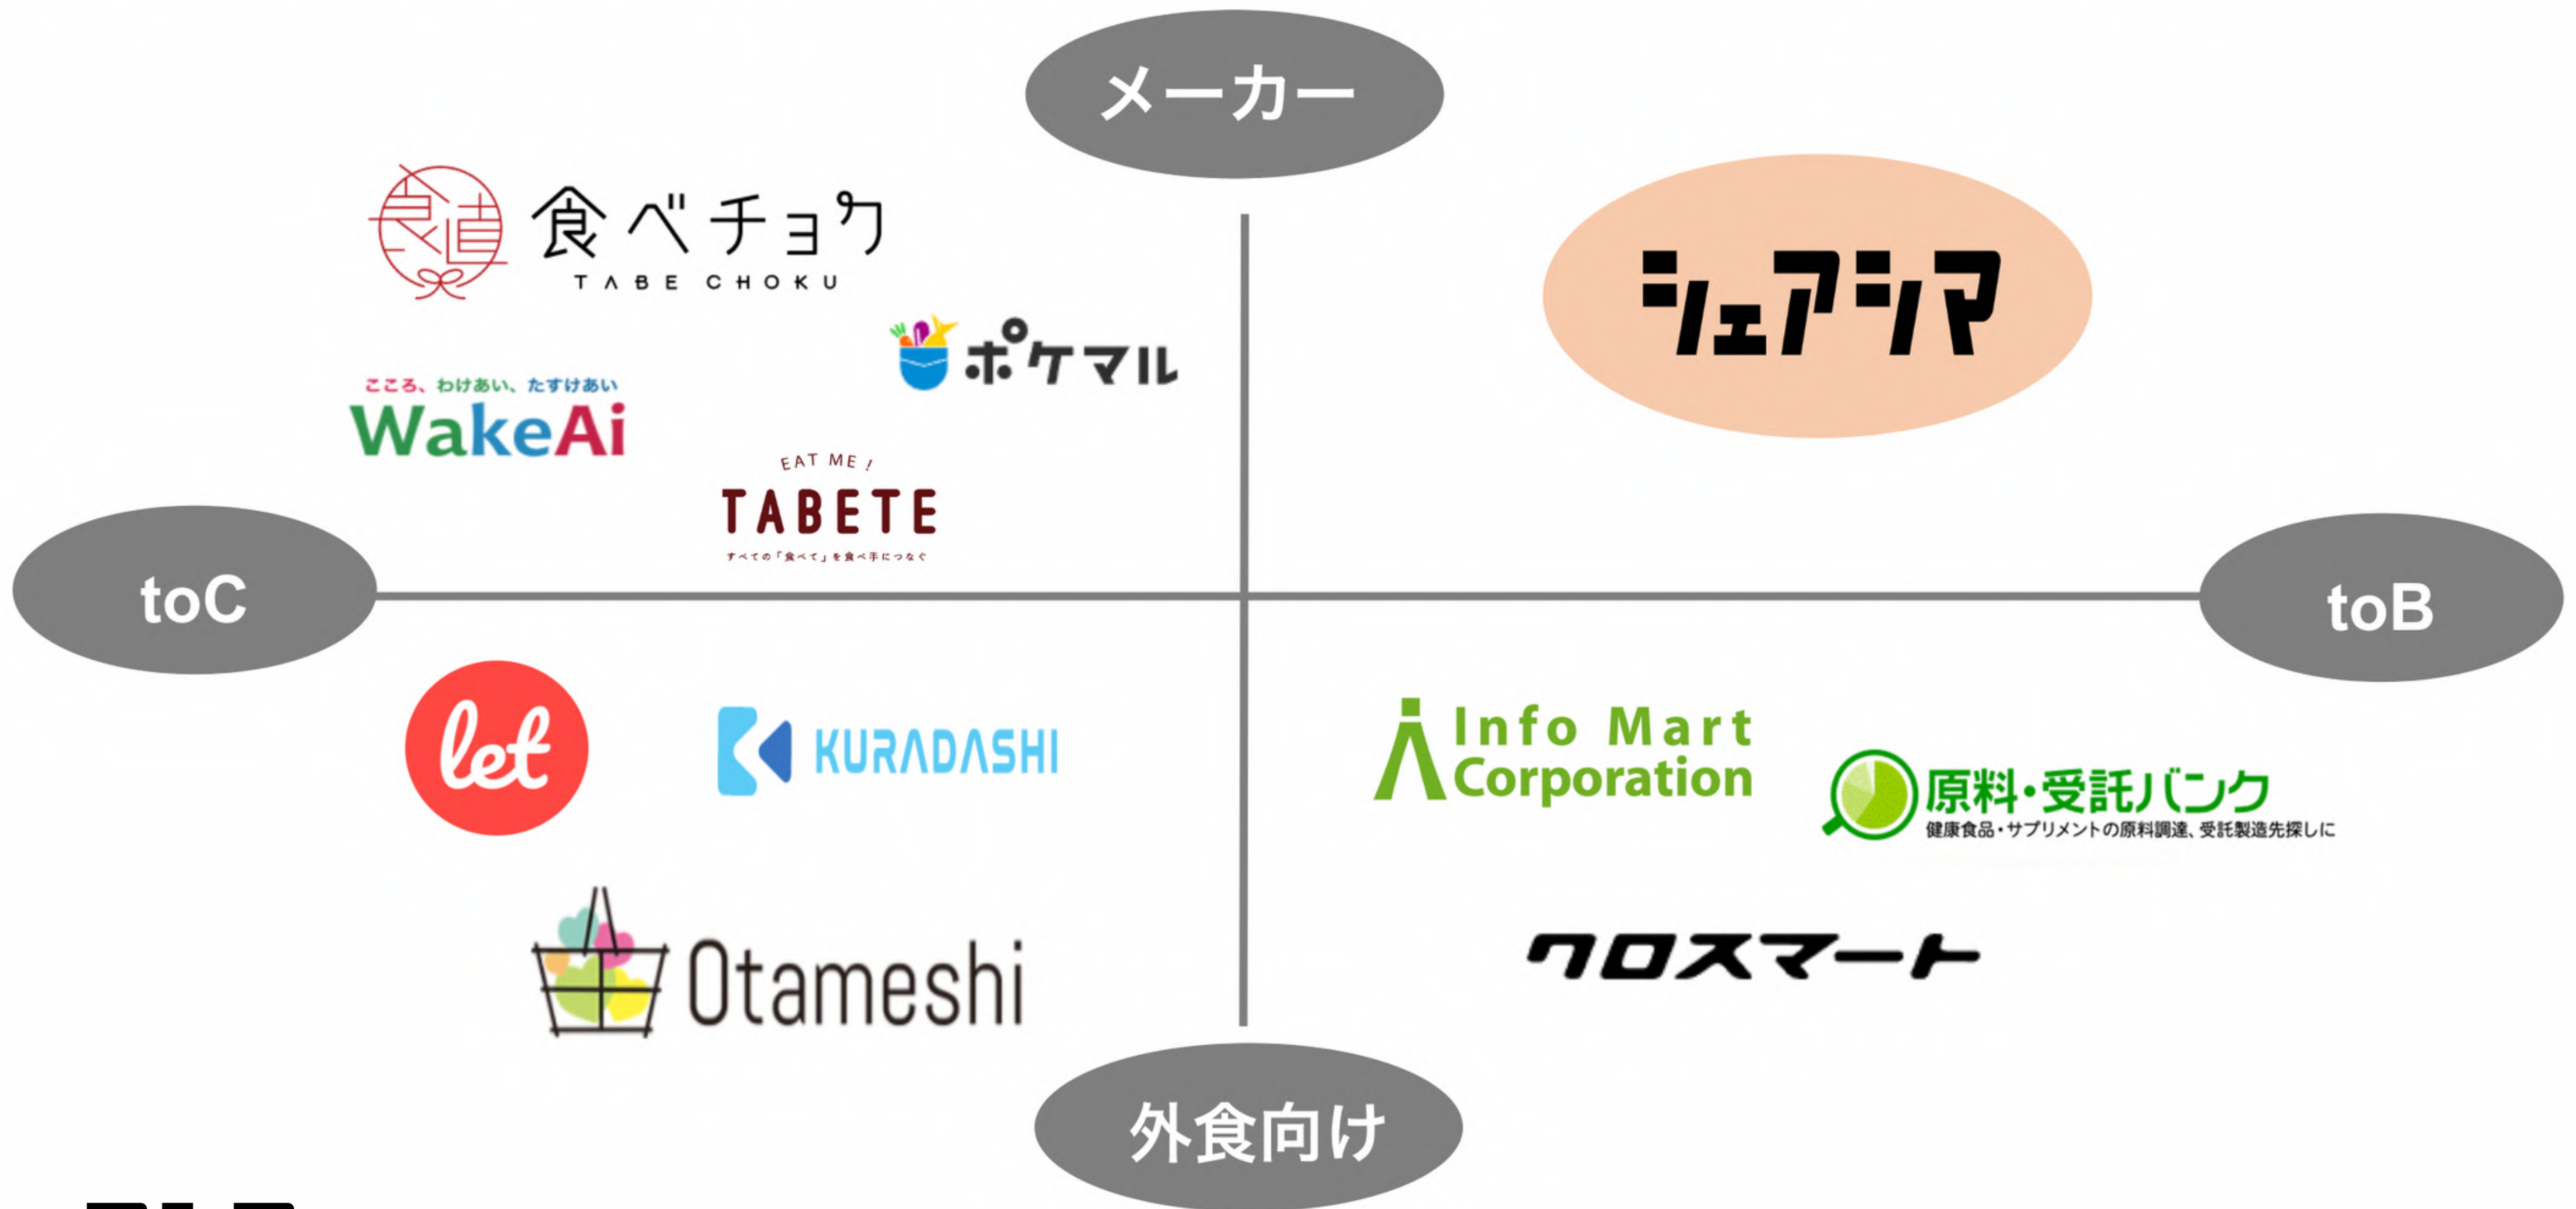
メーカー

食直 食べチョク TABE CHOKU

シェアシマ

ポケマル

こころ、わけあい、たすけあい
WakeAi

EAT ME !
TABETE
すべての「食べて」を食べ手につなぐ

toC

toB

let

KURADASHI

Info Mart Corporation

原料・受託バンク
健康食品・サプリメントの原料調達、受託製造先探しに

Otameshi

クロスマート

外食向け